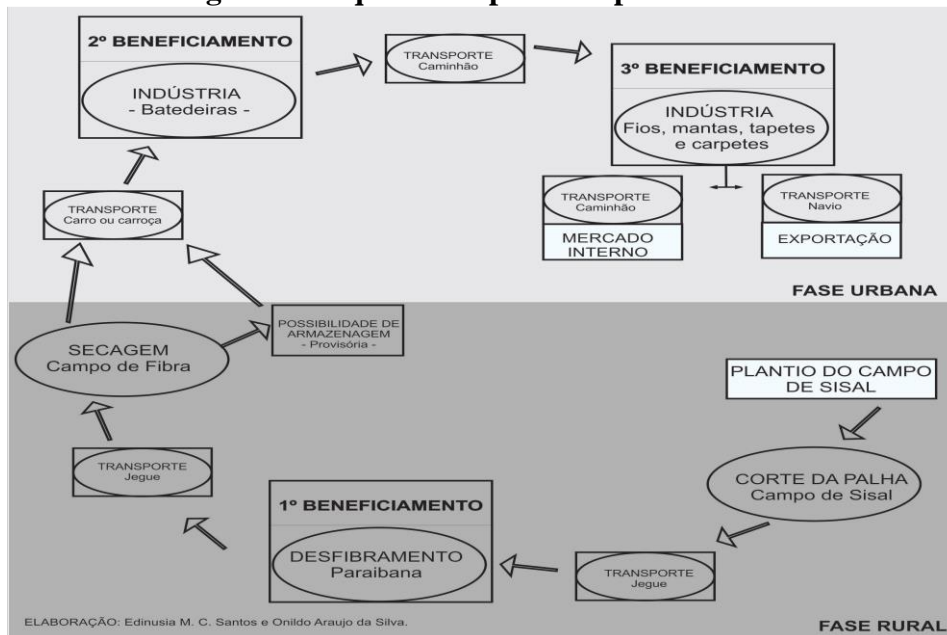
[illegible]

2º BENEFICIAMENTO

INDÚSTRIA
- Batedeiras -

TRANSPORTE
Caminhão

3º BENEFICIAMENTO

INDÚSTRIA
Fios, mantas, tapetes e carpetes

TRANSPORTE
Carro ou carroça

TRANSPORTE
Caminhão

MERCADO INTERNO

TRANSPORTE
Navio

EXPORTAÇÃO

FASE URBANA

SECAGEM
Campo de Fibra

POSSIBILIDADE DE ARMAZENAGEM
- Provisória -

PLANTIO DO CAMPO DE SISAL

TRANSPORTE
Jegue

CORTE DA PALHA
Campo de Sisal

1º BENEFICIAMENTO

DESFIBRAMENTO
Paraibana

TRANSPORTE
Jegue

ELABORAÇÃO: Edinusia M. C. Santos e Onildo Araujo da Silva.

FASE RURAL